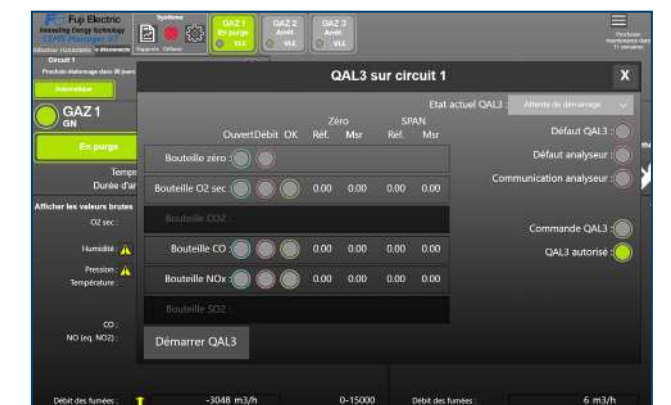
Fuji Electric
Innovating Energy Technology
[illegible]

Système

Rapports Défauts

GAZ 1
En purge
VLE

GAZ 2
Arrêt
VLE

GAZ 3
Arrêt
VLE

Prochaine maintenance dans 11 semaines

Circuit 1
Prochain étalonnage dans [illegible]

Initialisation

GAZ 1
GN

En purge

Temps
Durée d'ar

Afficher les valeurs brutes

O2 sec :

Humidité :

Pression :
Température :

CO :
NO (eq. NO2) :

QAL3 sur circuit 1

X

Etat actuel QAL3 : Attente de démarrage

| | Ouvert | Debit | OK | Zéro Réf. | Zéro Msr | SPAN Réf. | SPAN Msr |
|---|---|---|---|---|---|---|---|
| Bouteille zéro : | | | | | | | |
| Bouteille O2 sec : | | | | 0.00 | 0.00 | 0.00 | 0.00 |
| Bouteille CO2 | | | | | | | |
| Bouteille CO : | | | | 0.00 | 0.00 | 0.00 | 0.00 |
| Bouteille NOx : | | | | 0.00 | 0.00 | 0.00 | 0.00 |
| Bouteille SO2 | | | | | | | |

Défaut QAL3 :
Défaut analyseur :
Communication analyseur :

Commande QAL3 :
QAL3 autorisé :

Démarrer QAL3

Débit des fumées : -3048 m3/h 0-15000 Débit des fumées : 6 m3/h